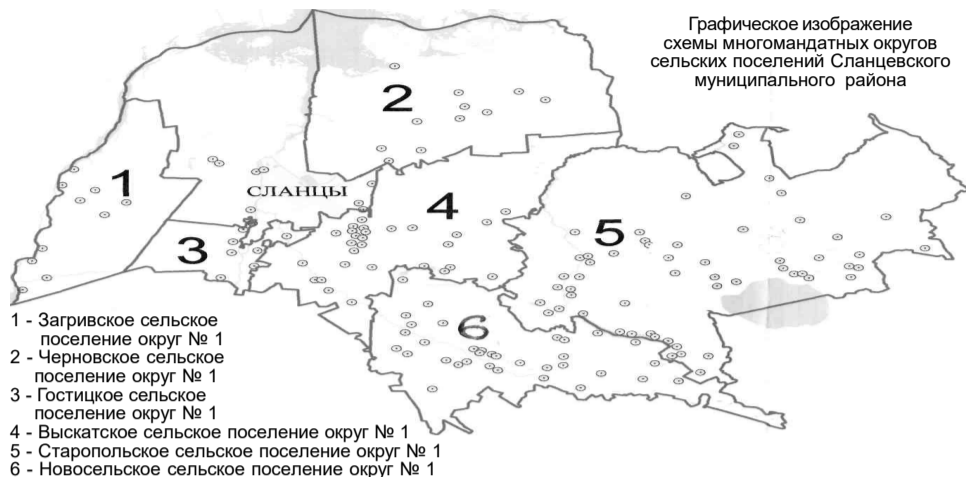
Графическое изображение схемы многомандатных округов сельских поселений Сланцевского муниципального района

2

1

СЛАНЦЫ

4

3

5

6

1 - Загривское сельское поселение округ № 1
2 - Черновское сельское поселение округ № 1
3 - Гостицкое сельское поселение округ № 1
4 - Выскатское сельское поселение округ № 1
5 - Старопольское сельское поселение округ № 1
6 - Новосельское сельское поселение округ № 1